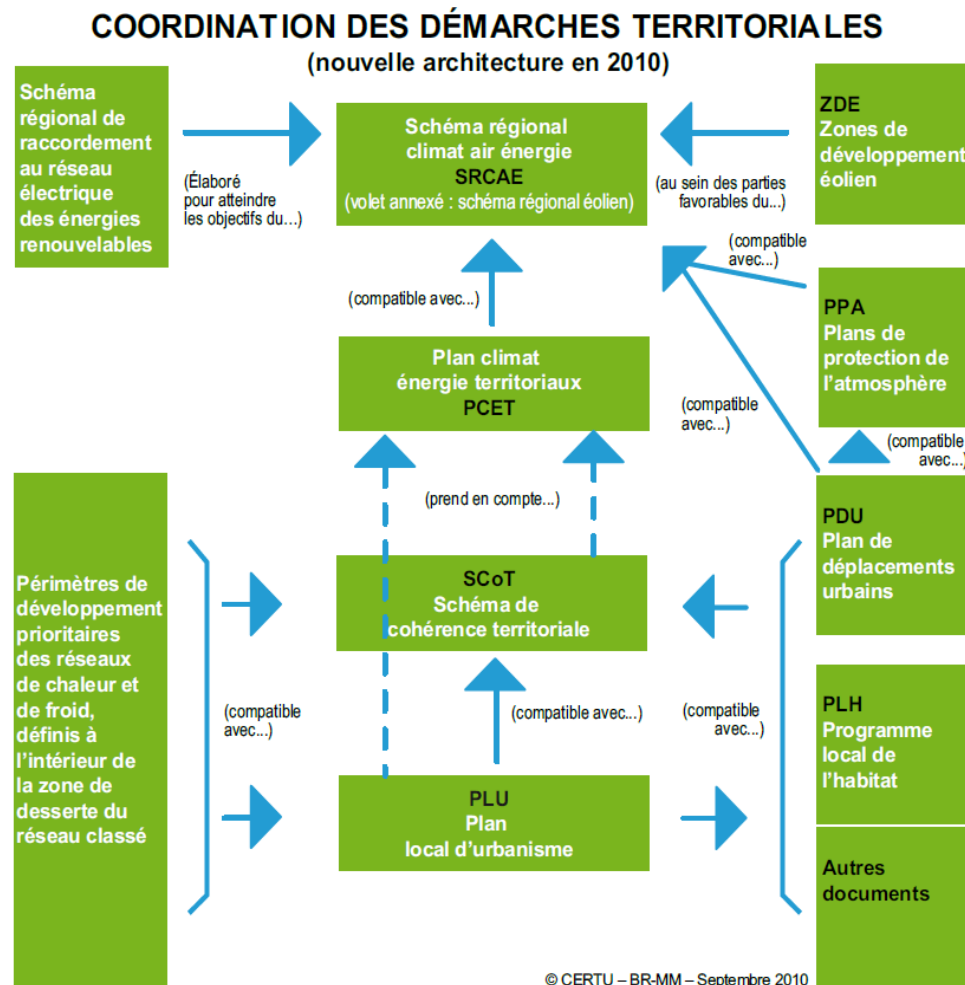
COORDINATION DES DÉMARCHES TERRITORIALES
(nouvelle architecture en 2010)

Schéma régional de raccordement au réseau électrique des énergies renouvelables

(Élaboré pour atteindre les objectifs du...)

Schéma régional climat air énergie
SRCAE
(volet annexé : schéma régional éolien)

(au sein des parties favorables du...)

ZDE
Zones de développement éolien

(compatible avec...)

PPA
Plans de protection de l'atmosphère

(compatible avec...)

(compatible avec...)

Plan climat énergie territoriaux
PCET

(compatible avec...)

(prend en compte...)

Périmètres de développement prioritaires des réseaux de chaleur et de froid, définis à l'intérieur de la zone de desserte du réseau classé

SCoT
Schéma de cohérence territoriale

PDU
Plan de déplacements urbains

(compatible avec...)

(compatible avec...)

(compatible avec...)

PLH
Programme local de l'habitat

PLU
Plan local d'urbanisme

Autres documents

© CERTU – BR-MM – Septembre 2010